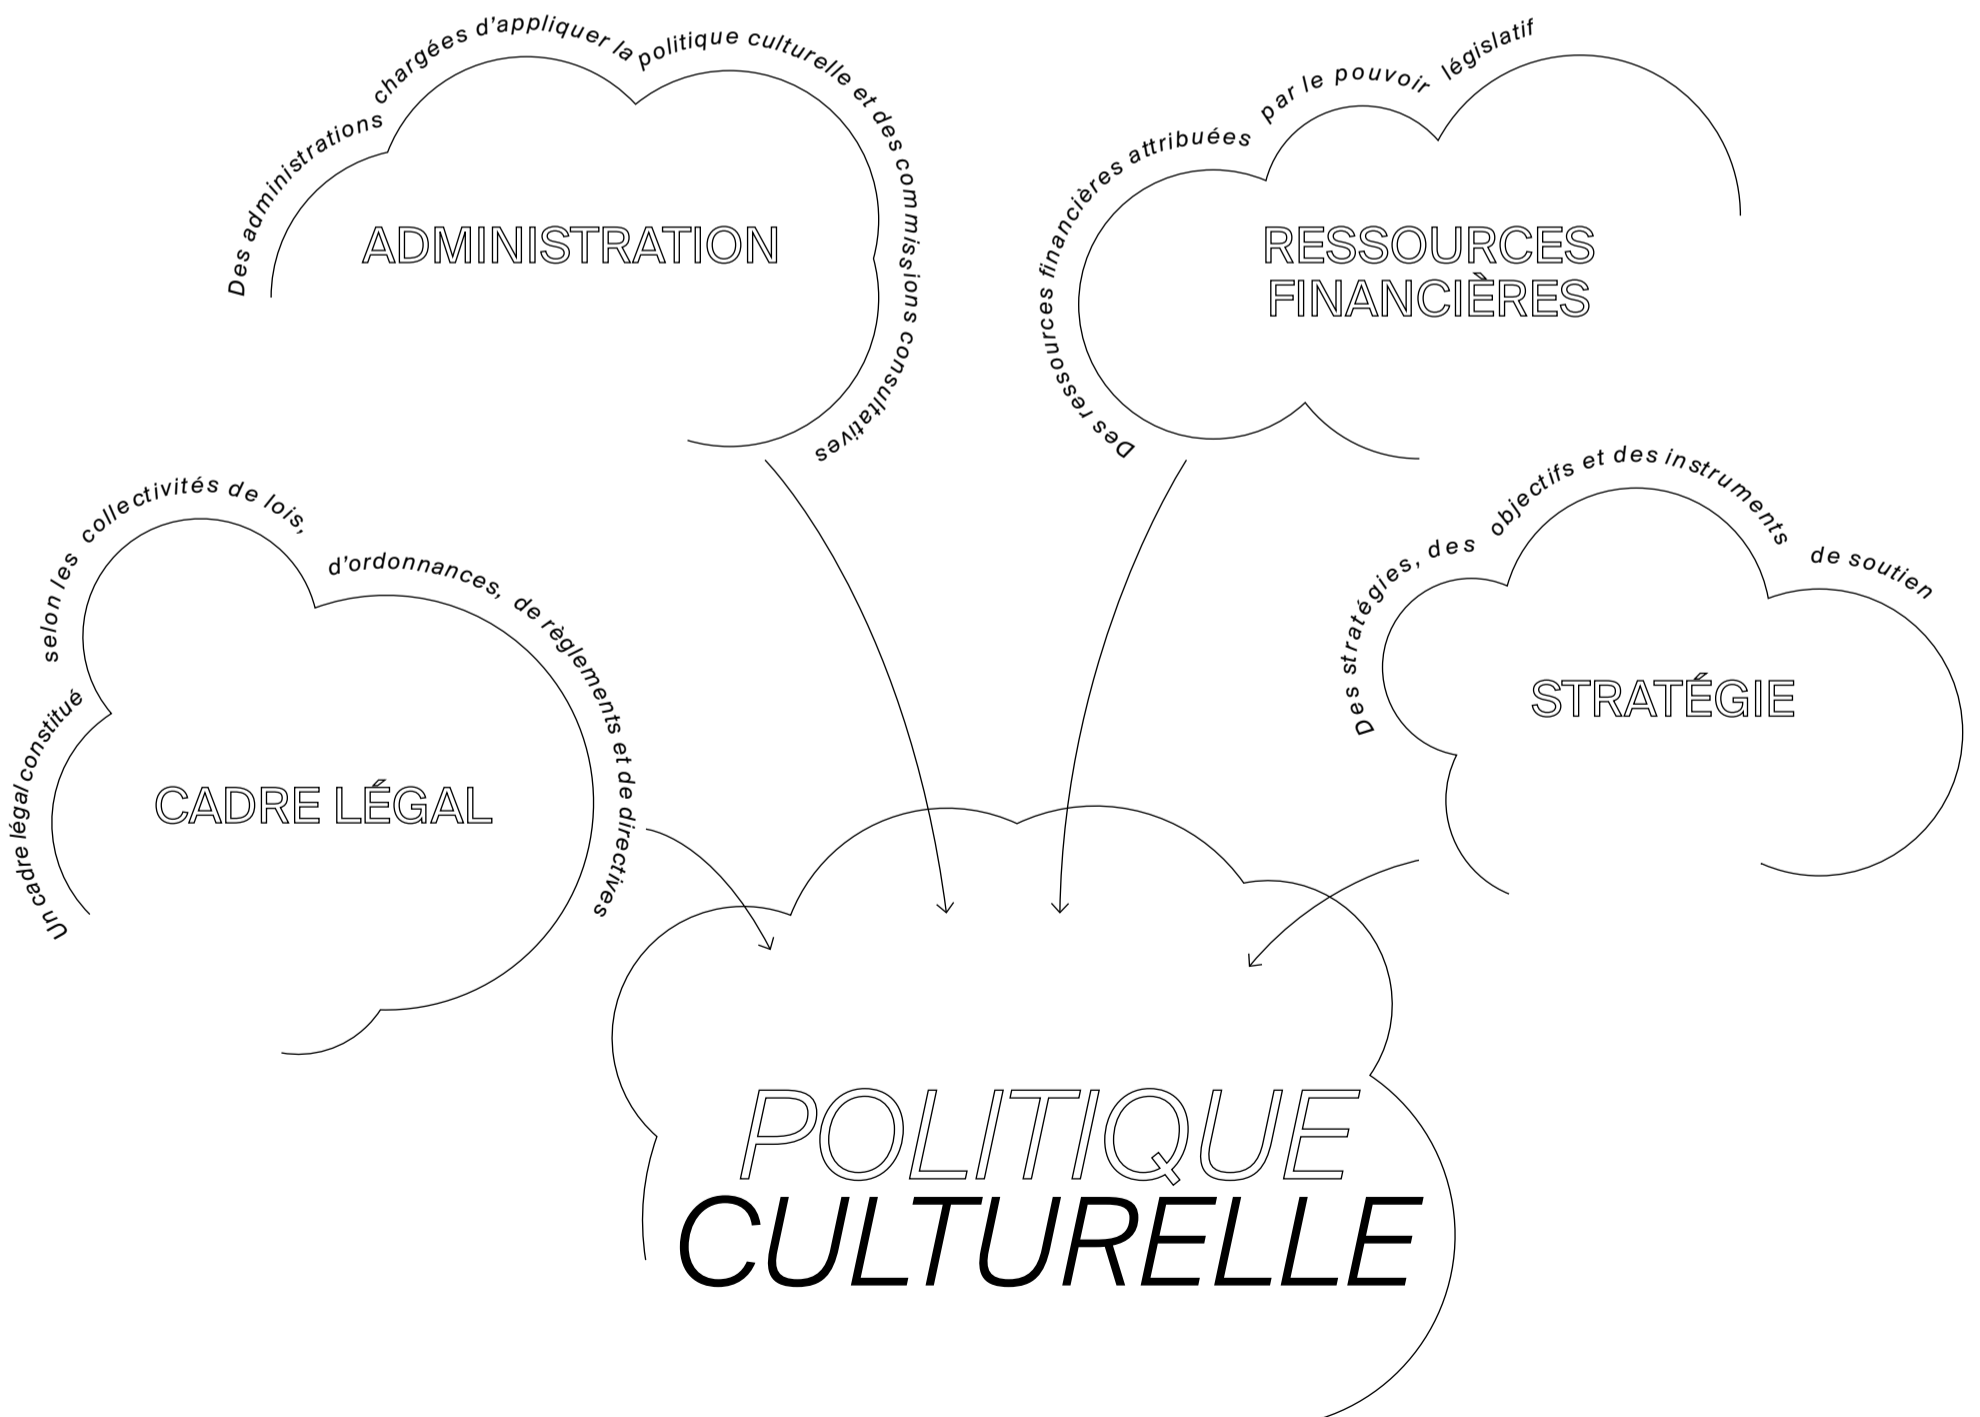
Des administrations chargées d'appliquer la politique culturelle et des commissions consultatives

ADMINISTRATION

Des ressources financières attribuées par le pouvoir législatif

RESSOURCES FINANCIÈRES

Un cadre légal constitué selon les collectivités de lois, d'ordonnances, de règlements et de directives

CADRE LÉGAL

Des stratégies, des objectifs et des instruments de soutien

STRATÉGIE

POLITIQUE CULTURELLE